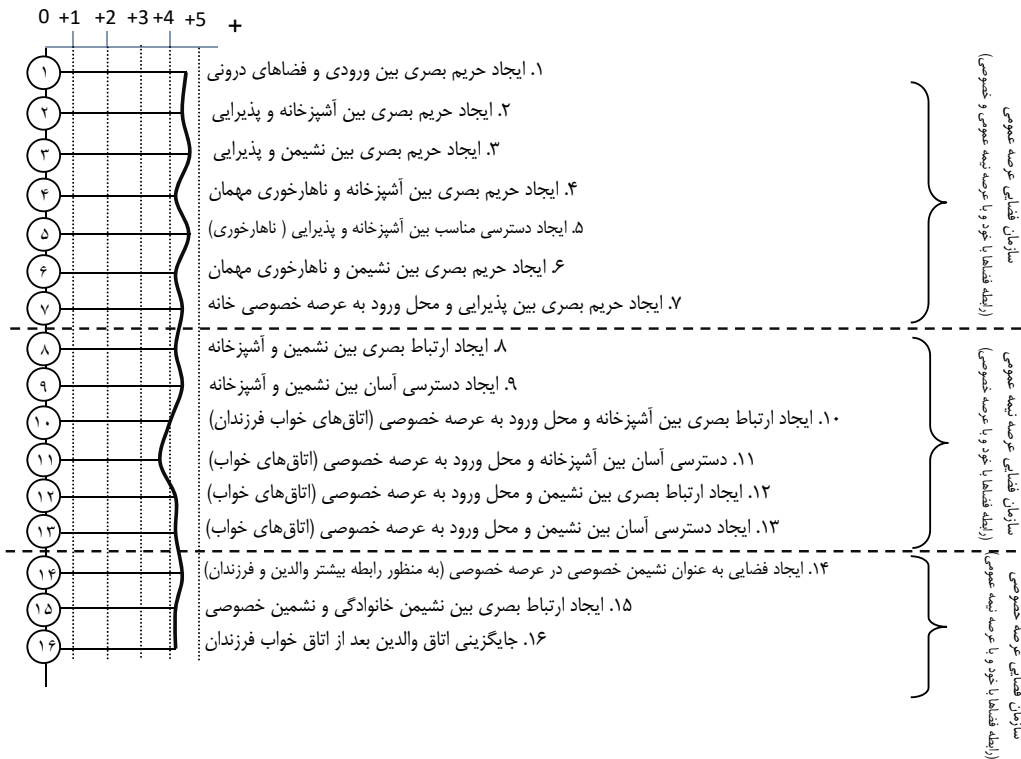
0 +1 +2 +3 +4 +5 +

۱
۲
۳
۴
۵
۶
۷
۸
۹
۱۰
۱۱
۱۲
۱۳
۱۴
۱۵
۱۶

۱. ایجاد حریم بصری بین ورودی و فضاهای درونی
۲. ایجاد حریم بصری بین آشپزخانه و پذیرایی
۳. ایجاد حریم بصری بین نشیمن و پذیرایی
۴. ایجاد حریم بصری بین آشپزخانه و ناهارخوری مهمان
۵. ایجاد دسترسی مناسب بین آشپزخانه و پذیرایی ( ناهارخوری)
۶. ایجاد حریم بصری بین نشیمن و ناهارخوری مهمان
۷. ایجاد حریم بصری بین پذیرایی و محل ورود به عرصه خصوصی خانه

سازمان فضایی عرصه عمومی (رابطه فضاها با خود و با عرصه نیمه عمومی و خصوصی)

۸. ایجاد ارتباط بصری بین نشیمن و آشپزخانه
۹. ایجاد دسترسی آسان بین نشیمن و آشپزخانه
۱۰. ایجاد ارتباط بصری بین آشپزخانه و محل ورود به عرصه خصوصی (اتاق‌های خواب فرزندان)
۱۱. دسترسی آسان بین آشپزخانه و محل ورود به عرصه خصوصی (اتاق‌های خواب)
۱۲. ایجاد ارتباط بصری بین نشیمن و محل ورود به عرصه خصوصی (اتاق‌های خواب)
۱۳. ایجاد دسترسی آسان بین نشیمن و محل ورود به عرصه خصوصی (اتاق‌های خواب)

سازمان فضایی عرصه نیمه عمومی (رابطه فضاها با خود و با عرصه خصوصی)

۱۴. ایجاد فضایی به عنوان نشیمن خصوصی در عرصه خصوصی (به منظور رابطه بیشتر والدین و فرزندان)
۱۵. ایجاد ارتباط بصری بین نشیمن خانوادگی و نشیمن خصوصی
۱۶. جایگزینی اتاق والدین بعد از اتاق خواب فرزندان

سازمان فضایی عرصه خصوصی (رابطه فضاها با خود و با عرصه نیمه عمومی)